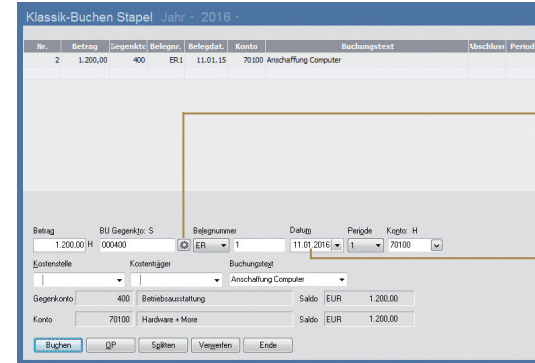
Klassik-Buchen Stapel Jahr - 2016 -

| Nr. | Betrag | Gegenkto | Belegnr. | Belegdat. | Konto | Buchungstext | Abschluss | Period |
|---|---|---|---|---|---|---|---|---|
| 2 | 1.200,00 | 400 | ER1 | 11.01.15 | 70100 | Anschaffung Computer | | |

Betrag
1.200,00 H

BU Gegenkto: S
000400

Belegnummer
ER 1

Datum
11.01.2016

Periode
1

Konto: H
70100

Kostenstelle

Kostenträger

Buchungstext
Anschaffung Computer

Gegenkonto 400 Betriebsausstattung Saldo EUR 1.200,00

Konto 70100 Hardware + More Saldo EUR 1.200,00

Buchen OP Splitten Verwerfen Ende